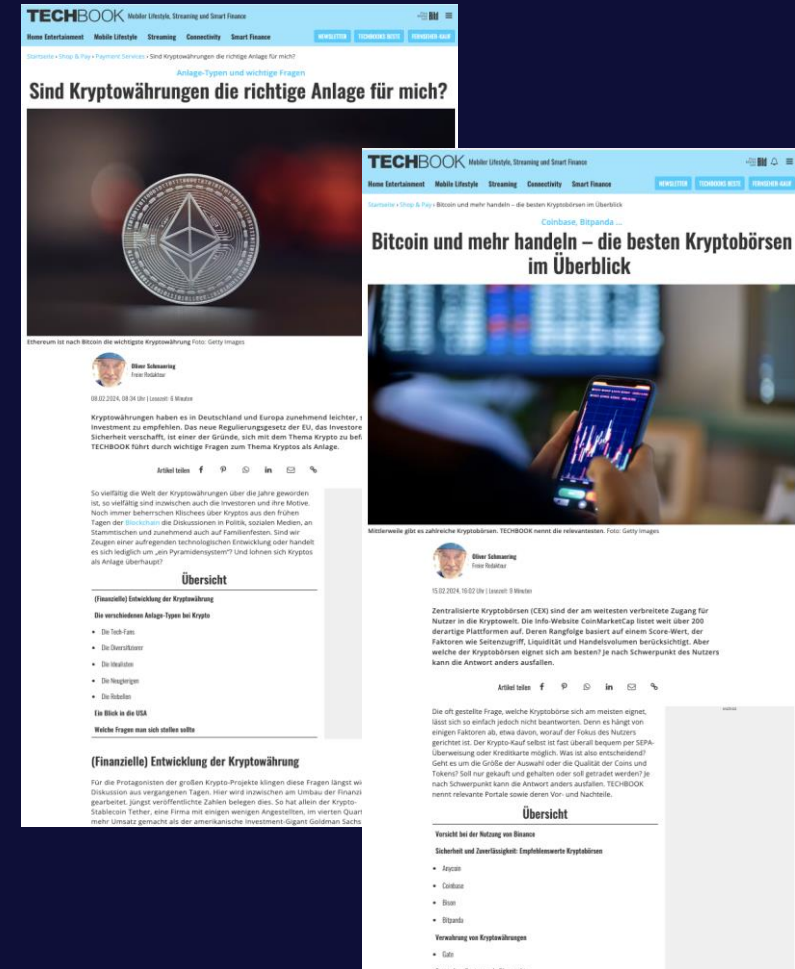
TECHBOOK Mobiler Lifestyle, Streaming und Smart Finance

Home Entertainment Mobile Lifestyle Streaming Connectivity Smart Finance NEWSLETTER TECHBOOKS BESTE FERNSEHER-KAUF

Startseite › Shop & Pay › Payment Services › Sind Kryptowährungen die richtige Anlage für mich?

Anlage-Typen und wichtige Fragen

Sind Kryptowährungen die richtige Anlage für mich?

Ethereum ist nach Bitcoin die wichtigste Kryptowährung Foto: Getty Images

Oliver Schmaering
Freier Redakteur

08.02.2024, 08:34 Uhr | Lesezeit: 6 Minuten

Kryptowährungen haben es in Deutschland und Europa zunehmend leichter, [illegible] Investment zu empfehlen. Das neue Regulierungsgesetz der EU, das Investore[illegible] Sicherheit verschafft, ist einer der Gründe, sich mit dem Thema Krypto zu bef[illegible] TECHBOOK führt durch wichtige Fragen zum Thema Kryptos als Anlage.

Artikel teilen

So vielfältig die Welt der Kryptowährungen über die Jahre geworden ist, so vielfältig sind inzwischen auch die Investoren und ihre Motive. Noch immer beherrschen Klischees über Kryptos aus den frühen Tagen der Blockchain die Diskussionen in Politik, sozialen Medien, an Stammtischen und zunehmend auch auf Familienfesten. Sind wir Zeugen einer aufregenden technologischen Entwicklung oder handelt es sich lediglich um „ein Pyramidensystem"? Und lohnen sich Kryptos als Anlage überhaupt?

Übersicht

(Finanzielle) Entwicklung der Kryptowährung

Die verschiedenen Anlage-Typen bei Krypto

- Die Tech-Fans
- Die Diversifizierer
- Die Idealisten
- Die Neugierigen
- Die Rebellen

Ein Blick in die USA

Welche Fragen man sich stellen sollte

(Finanzielle) Entwicklung der Kryptowährung

Für die Protagonisten der großen Krypto-Projekte klingen diese Fragen längst wi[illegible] Diskussion aus vergangenen Tagen. Hier wird inzwischen am Umbau der Finanzi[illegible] gearbeitet. Jüngst veröffentlichte Zahlen belegen dies. So hat allein der Krypto-Stablecoin Tether, eine Firma mit einigen wenigen Angestellten, im vierten Quar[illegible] mehr Umsatz gemacht als der amerikanische Investment-Gigant Goldman Sachs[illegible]

TECHBOOK Mobiler Lifestyle, Streaming und Smart Finance

Home Entertainment Mobile Lifestyle Streaming Connectivity Smart Finance NEWSLETTER TECHBOOKS BESTE FERNSEHER-KAUF

Startseite › Shop & Pay › Bitcoin und mehr handeln – die besten Kryptobörsen im Überblick

Coinbase, Bitpanda ...

Bitcoin und mehr handeln – die besten Kryptobörsen im Überblick

Mittlerweile gibt es zahlreiche Kryptobörsen. TECHBOOK nennt die relevantesten. Foto: Getty Images

Oliver Schmaering
Freier Redakteur

15.02.2024, 16:02 Uhr | Lesezeit: 9 Minuten

Zentralisierte Kryptobörsen (CEX) sind der am weitesten verbreitete Zugang für Nutzer in die Kryptowelt. Die Info-Website CoinMarketCap listet weit über 200 derartige Plattformen auf. Deren Rangfolge basiert auf einem Score-Wert, der Faktoren wie Seitenzugriff, Liquidität und Handelsvolumen berücksichtigt. Aber welche der Kryptobörsen eignet sich am besten? Je nach Schwerpunkt des Nutzers kann die Antwort anders ausfallen.

Artikel teilen

Die oft gestellte Frage, welche Kryptobörse sich am meisten eignet, lässt sich so einfach jedoch nicht beantworten. Denn es hängt von einigen Faktoren ab, etwa davon, worauf der Fokus des Nutzers gerichtet ist. Der Krypto-Kauf selbst ist fast überall bequem per SEPA-Überweisung oder Kreditkarte möglich. Was ist also entscheidend? Geht es um die Größe der Auswahl oder die Qualität der Coins und Tokens? Soll nur gekauft und gehalten oder soll getradet werden? Je nach Schwerpunkt kann die Antwort anders ausfallen. TECHBOOK nennt relevante Portale sowie deren Vor- und Nachteile.

Übersicht

Vorsicht bei der Nutzung von Binance

Sicherheit und Zuverlässigkeit: Empfehlenswerte Kryptobörsen

- Anycoin
- Coinbase
- Bison
- Bitpanda

Verwahrung von Kryptowährungen

- Gate